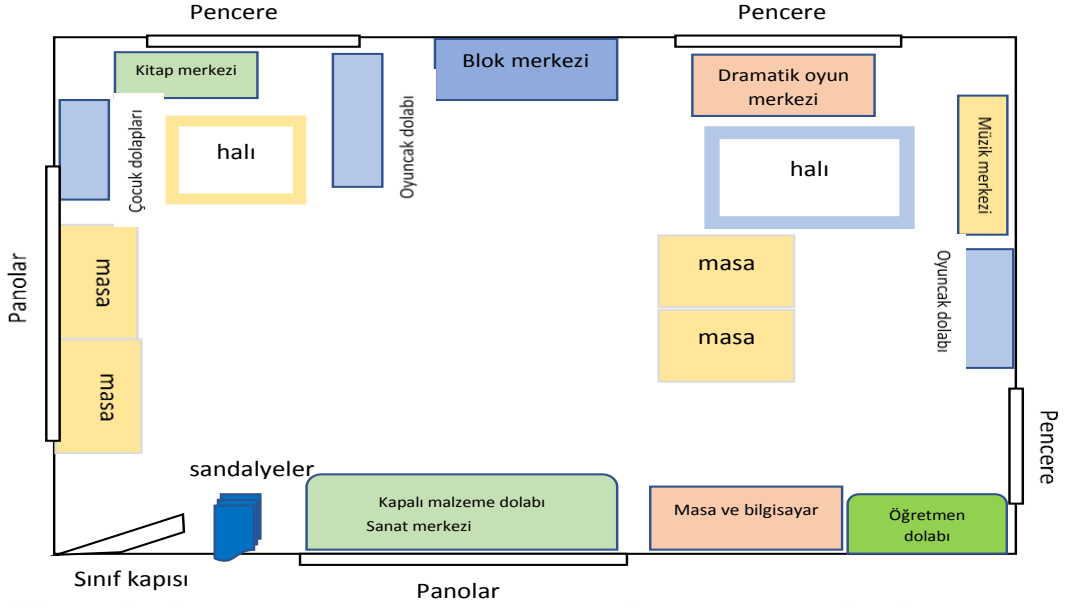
Pencere

Pencere

Kitap merkezi

Blok merkezi

Dramatik oyun merkezi

Çocuk dolapları

halı

Oyuncak dolabı

halı

Müzik merkezi

Panolar

masa

masa

masa

masa

Oyuncak dolabı

Pencere

sandalyeler

Kapalı malzeme dolabı
Sanat merkezi

Masa ve bilgisayar

Öğretmen dolabı

Sınıf kapısı

Panolar